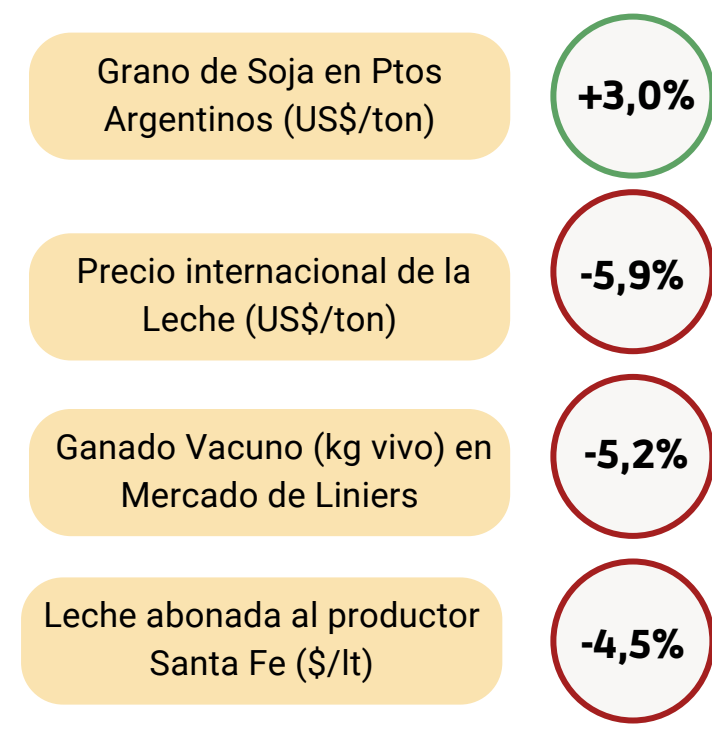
Grano de Soja en Ptos Argentinos (US$/ton)

+3,0%

Precio internacional de la Leche (US$/ton)

-5,9%

Ganado Vacuno (kg vivo) en Mercado de Liniers

-5,2%

Leche abonada al productor Santa Fe ($/lt)

-4,5%